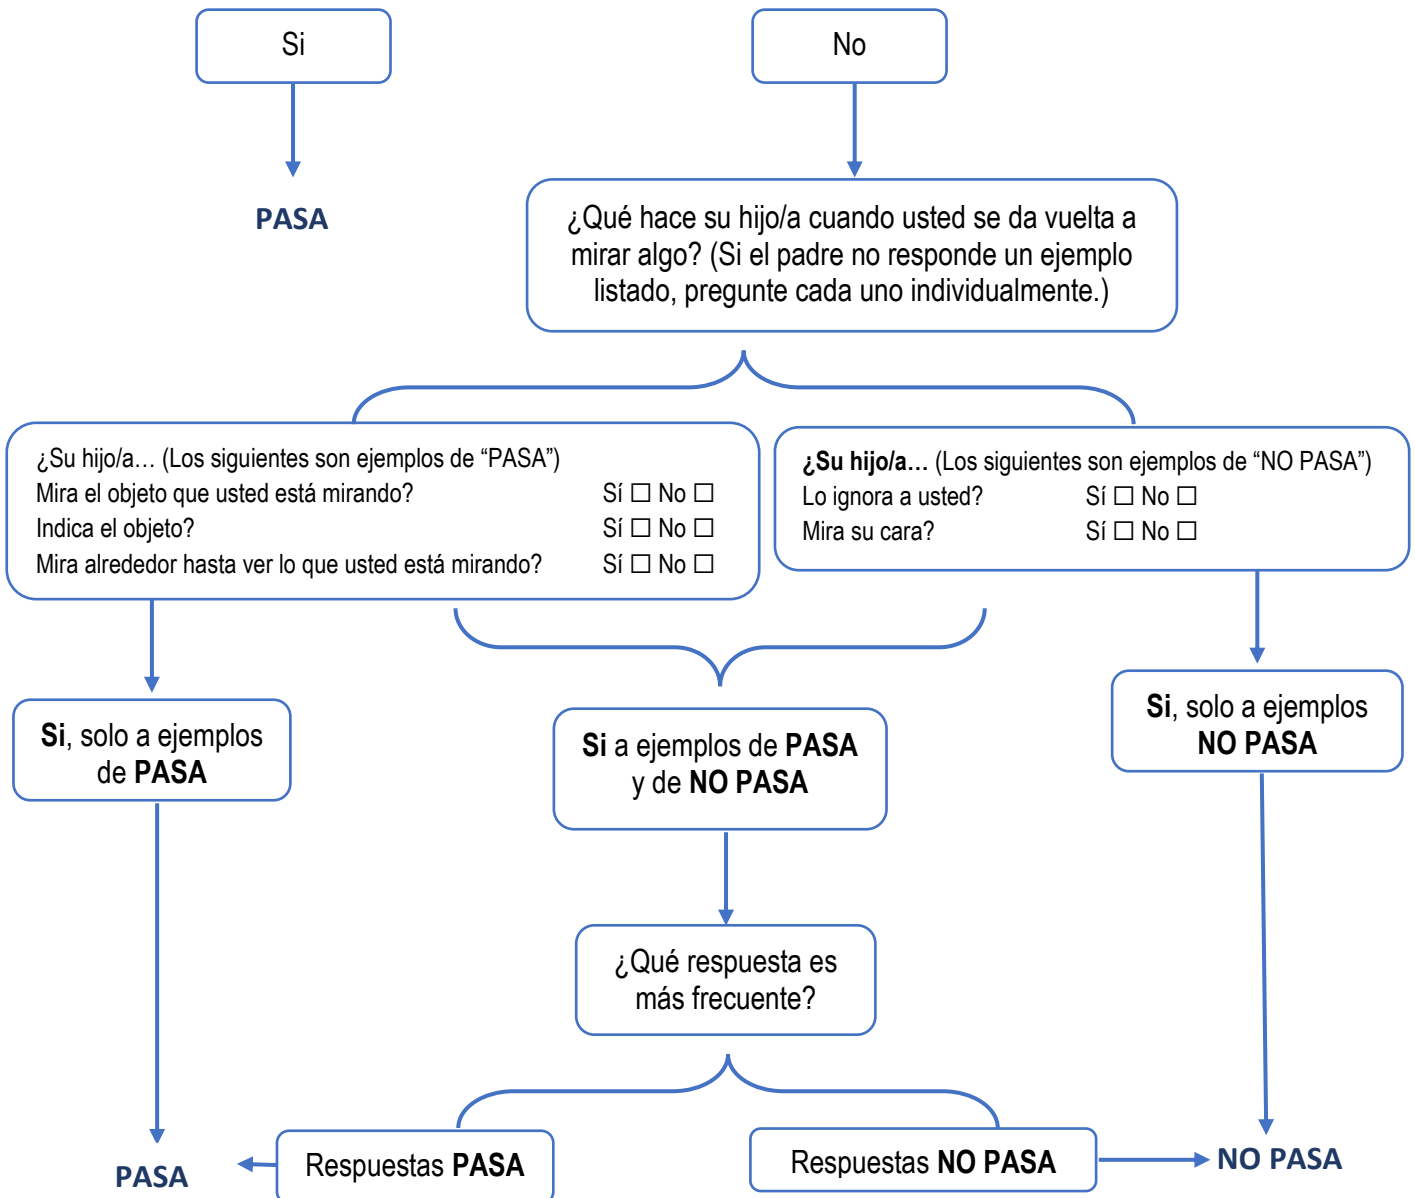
Si

No

PASA

¿Qué hace su hijo/a cuando usted se da vuelta a mirar algo? (Si el padre no responde un ejemplo listado, pregunte cada uno individualmente.)

¿Su hijo/a… (Los siguientes son ejemplos de “PASA”)
Mira el objeto que usted está mirando? Sí ☐ No ☐
Indica el objeto? Sí ☐ No ☐
Mira alrededor hasta ver lo que usted está mirando? Sí ☐ No ☐

¿Su hijo/a… (Los siguientes son ejemplos de “NO PASA”)
Lo ignora a usted? Sí ☐ No ☐
Mira su cara? Sí ☐ No ☐

Si, solo a ejemplos de PASA

Si a ejemplos de PASA y de NO PASA

Si, solo a ejemplos NO PASA

¿Qué respuesta es más frecuente?

PASA

Respuestas PASA

Respuestas NO PASA

NO PASA